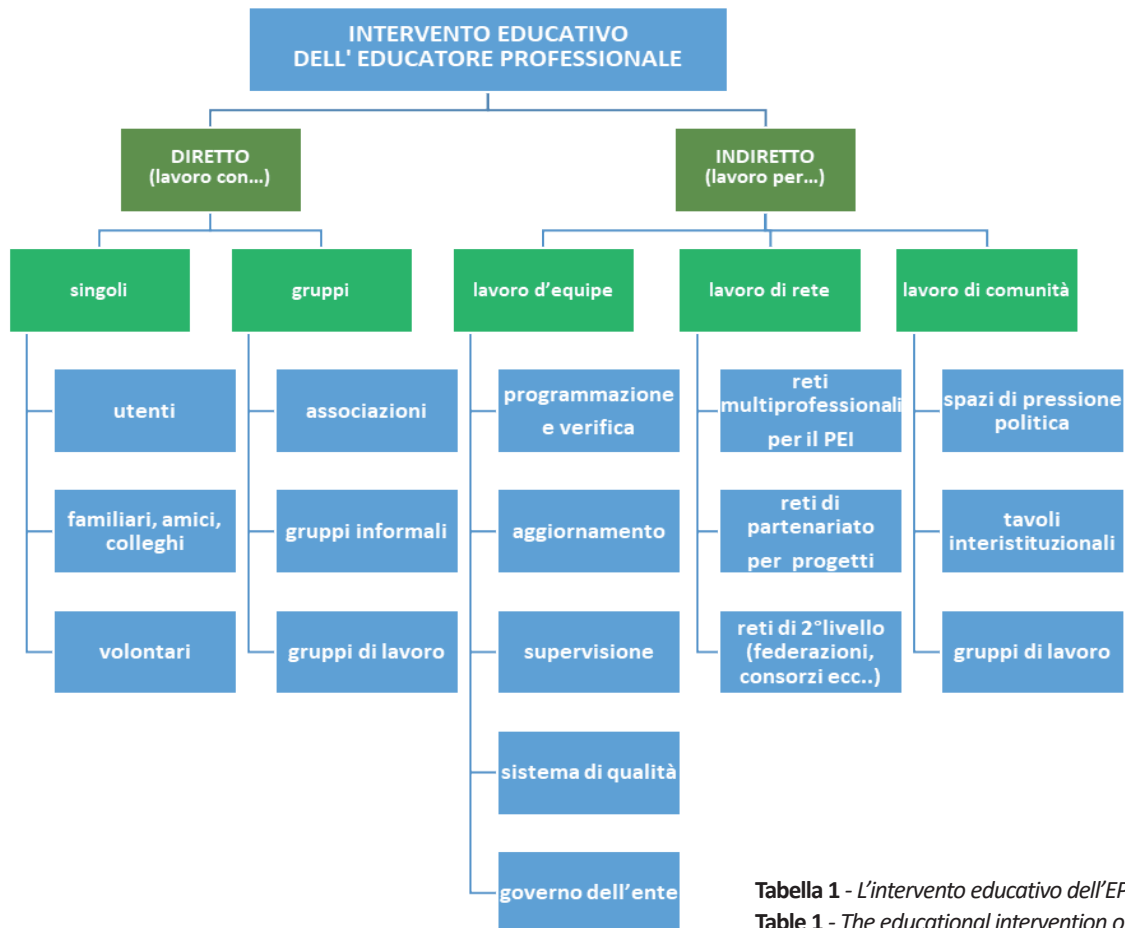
INTERVENTO EDUCATIVO DELL' EDUCATORE PROFESSIONALE

DIRETTO (lavoro con...)

INDIRETTO (lavoro per...)

singoli

gruppi

lavoro d'equipe

lavoro di rete

lavoro di comunità

utenti

familiari, amici, colleghi

volontari

associazioni

gruppi informali

gruppi di lavoro

programmazione e verifica

aggiornamento

supervisione

sistema di qualità

governo dell'ente

reti multiprofessionali per il PEI

reti di partenariato per progetti

reti di 2°livello (federazioni, consorzi ecc..)

spazi di pressione politica

tavoli interistituzionali

gruppi di lavoro

**Tabella 1** - *L'intervento educativo dell'EP*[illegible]

**Table 1** - *The educational intervention o*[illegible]